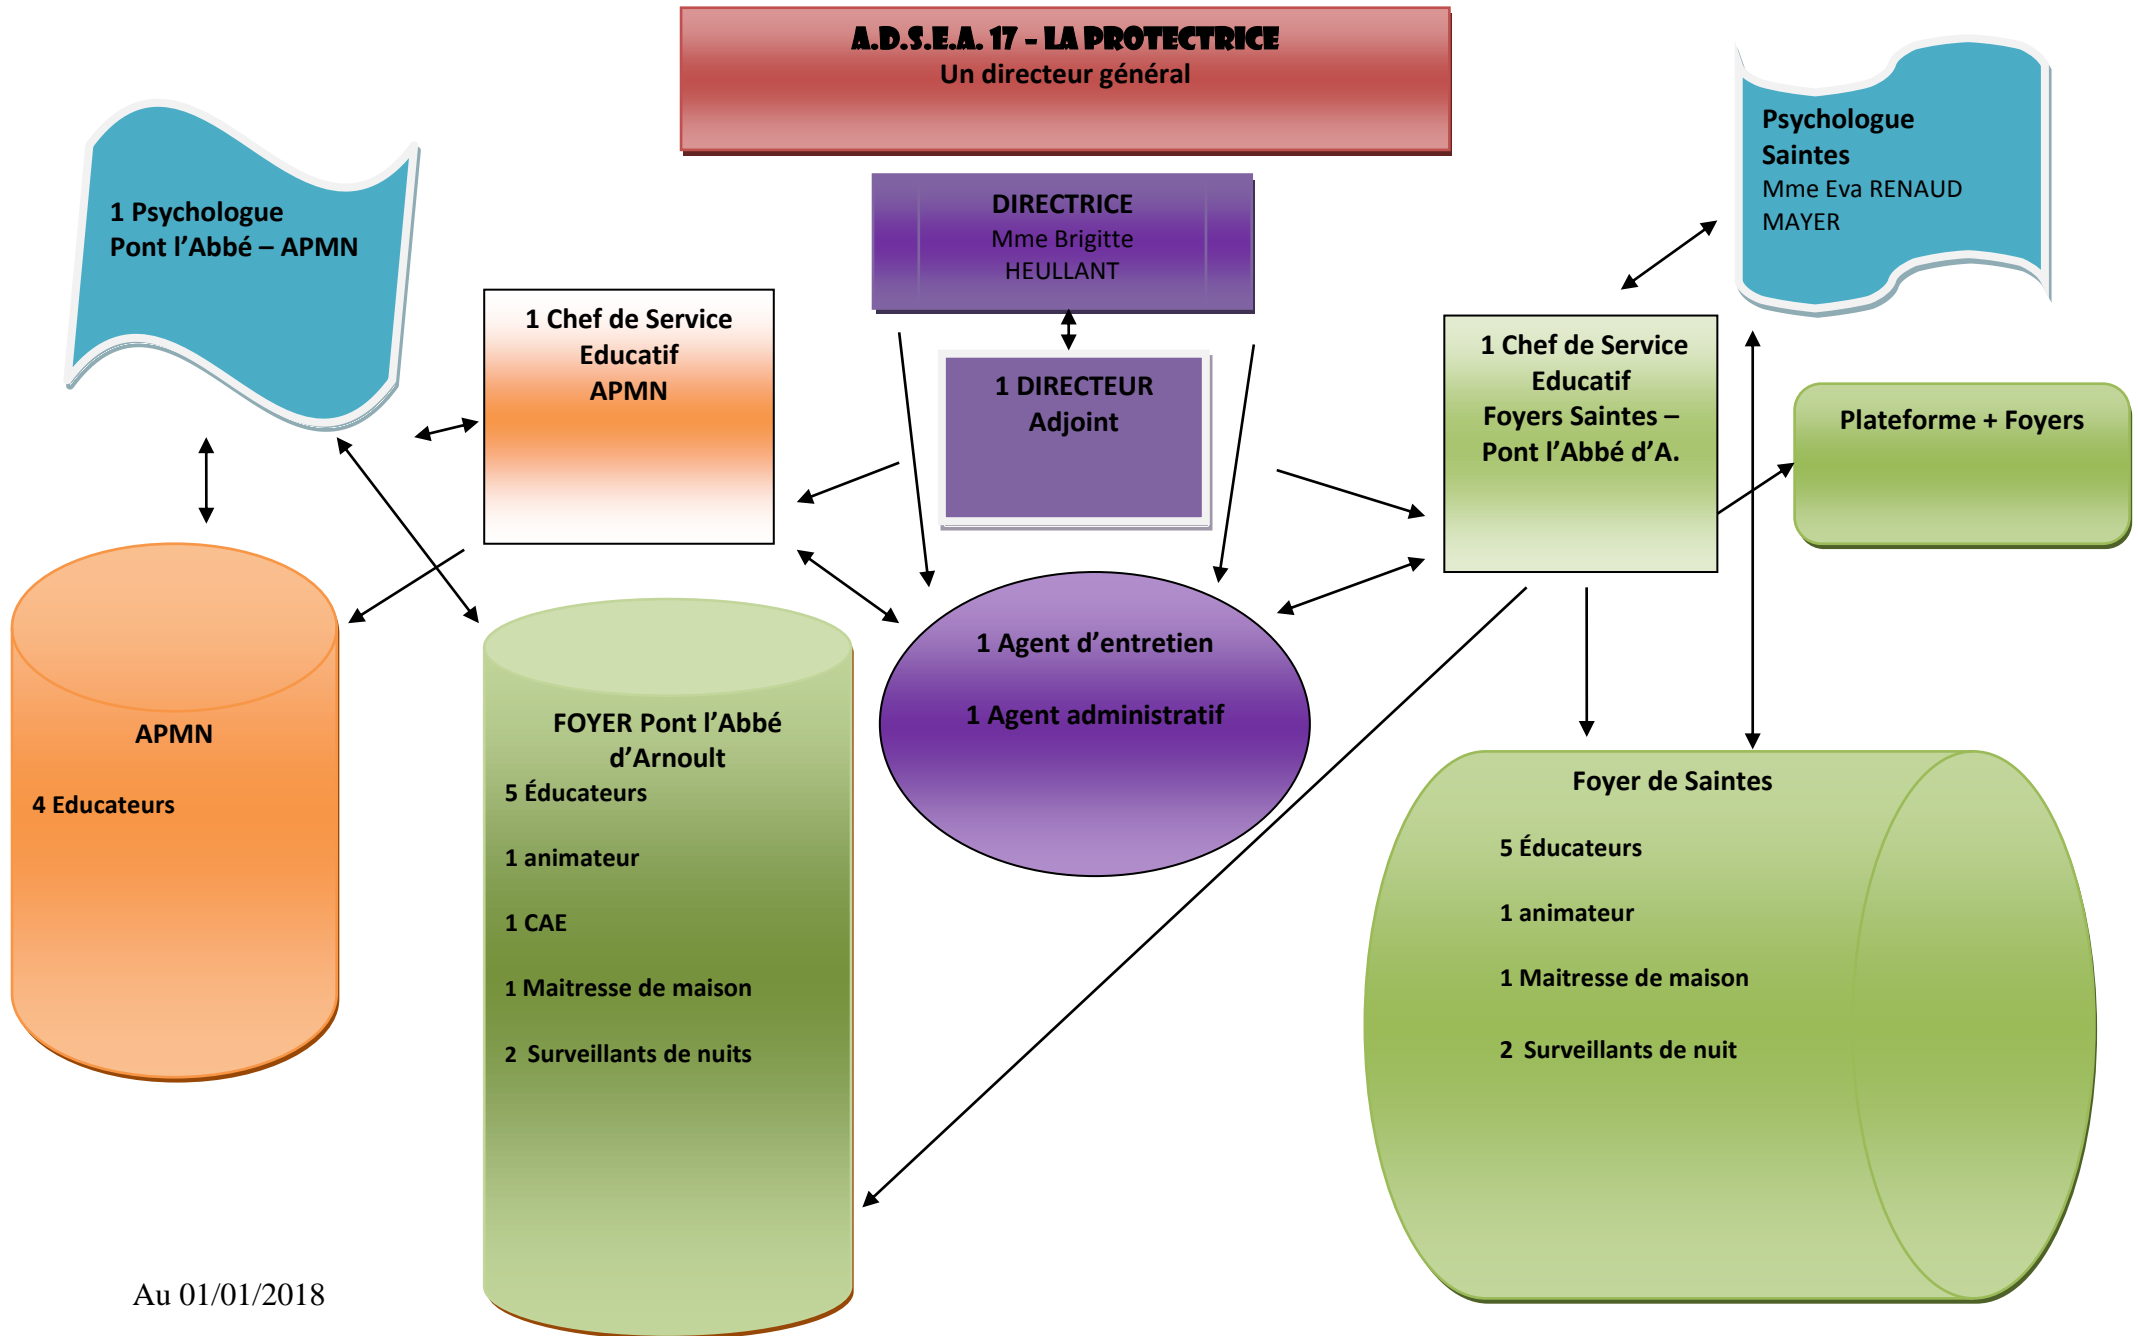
A.D.S.E.A. 17 - LA PROTECTRICE
Un directeur général

DIRECTRICE
Mme Brigitte HEULLANT

1 Psychologue
Pont l'Abbé – APMN

Psychologue Saintes
Mme Eva RENAUD MAYER

1 Chef de Service Educatif
APMN

1 DIRECTEUR Adjoint

1 Chef de Service Educatif
Foyers Saintes – Pont l'Abbé d'A.

Plateforme + Foyers

1 Agent d'entretien

1 Agent administratif

APMN

4 Educateurs

FOYER Pont l'Abbé d'Arnoult
5 Éducateurs

1 animateur

1 CAE

1 Maitresse de maison

2 Surveillants de nuits

Foyer de Saintes

5 Éducateurs

1 animateur

1 Maitresse de maison

2 Surveillants de nuit

Au 01/01/2018